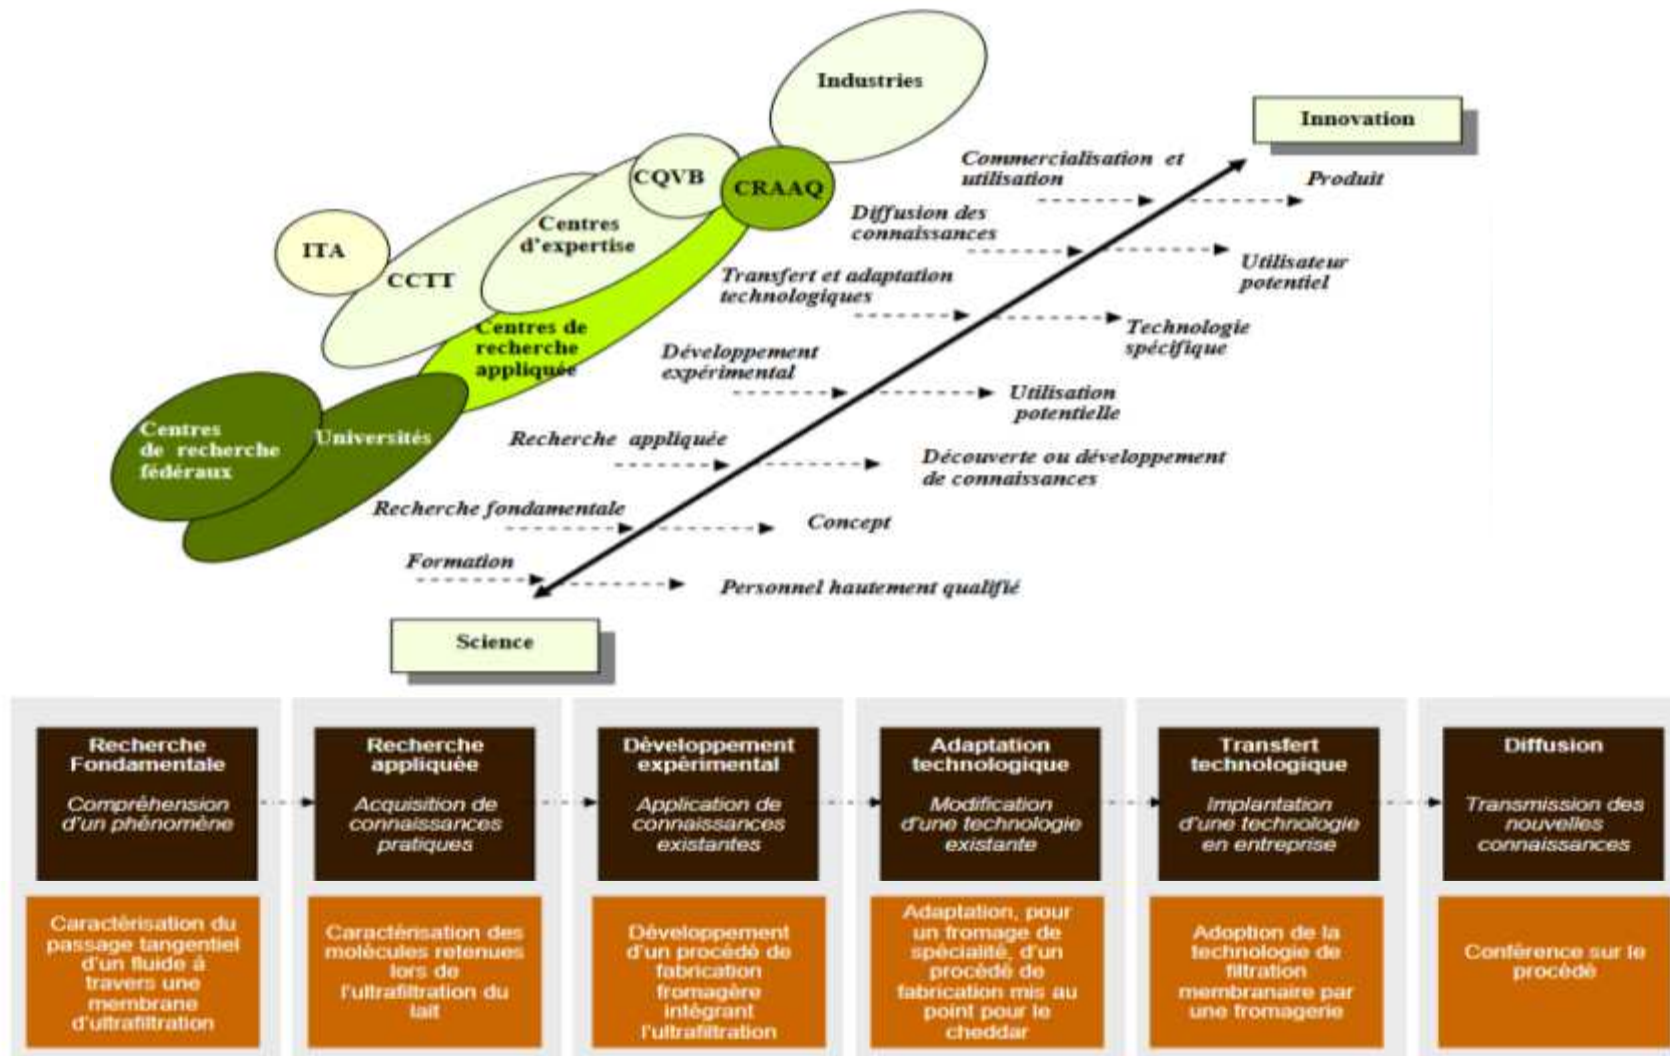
Industries

Innovation

CQVB

CRAAQ

Commercialisation et utilisation

Produit

Centres d'expertise

ITA

CCTT

Diffusion des connaissances

Utilisateur potentiel

Transfert et adaptation technologiques

Technologie spécifique

Centres de recherche appliquée

Développement expérimental

Utilisation potentielle

Centres de recherche fédéraux

Universités

Recherche appliquée

Découverte ou développement de connaissances

Recherche fondamentale

Concept

Formation

Personnel hautement qualifié

Science

| Recherche Fondamentale | Recherche appliquée | Développement expérimental | Adaptation technologique | Transfert technologique | Diffusion |
|---|---|---|---|---|---|
| Compréhension d'un phénomène | Acquisition de connaissances pratiques | Application de connaissances existantes | Modification d'une technologie existante | Implantation d'une technologie en entreprise | Transmission des nouvelles connaissances |
| Caractérisation du passage tangentiel d'un fluide à travers une membrane d'ultrafiltration | Caractérisation des molécules retenues lors de l'ultrafiltration du lait | Développement d'un procédé de fabrication fromagère intégrant l'ultrafiltration | Adaptation, pour un fromage de spécialité, d'un procédé de fabrication mis au point pour le cheddar | Adoption de la technologie de filtration membranaire par une fromagerie | Conférence sur le procédé |